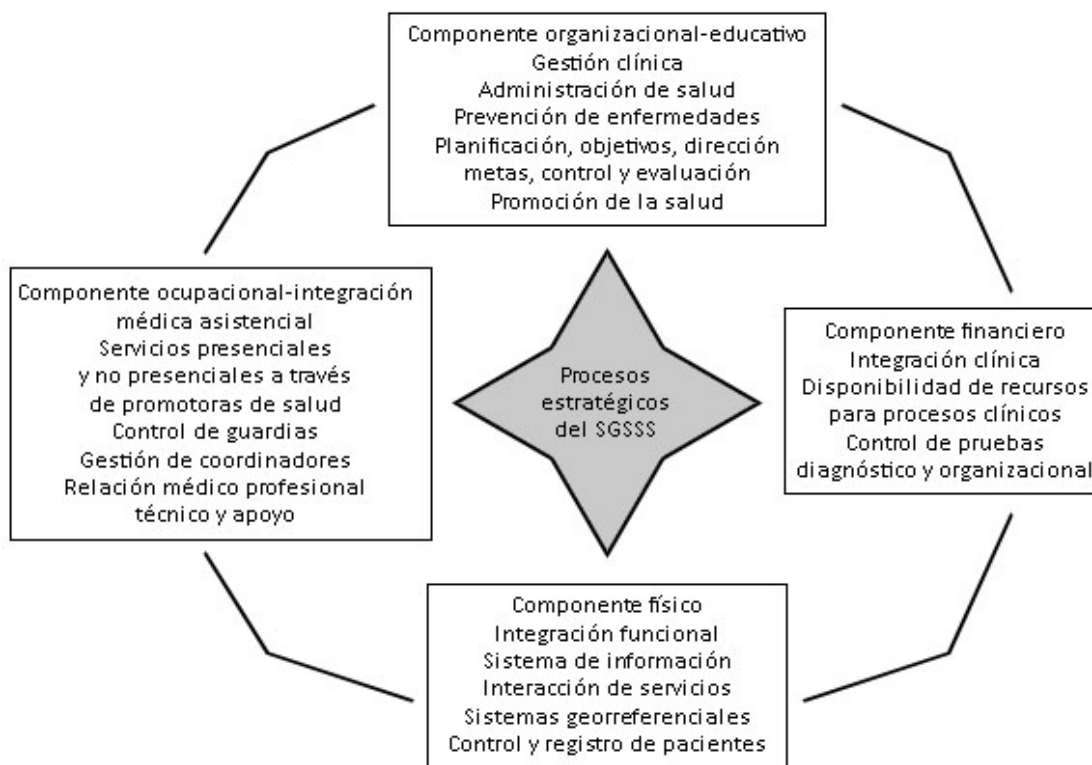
Componente organizacional-educativo
Gestión clínica
Administración de salud
Prevención de enfermedades
Planificación, objetivos, dirección
metas, control y evaluación
Promoción de la salud

Componente ocupacional-integración
médica asistencial
Servicios presenciales
y no presenciales a través
de promotoras de salud
Control de guardias
Gestión de coordinadores
Relación médico profesional
técnico y apoyo

Procesos
estratégicos
del SGSSS

Componente financiero
Integración clínica
Disponibilidad de recursos
para procesos clínicos
Control de pruebas
diagnóstico y organizacional

Componente físico
Integración funcional
Sistema de información
Interacción de servicios
Sistemas georreferenciales
Control y registro de pacientes